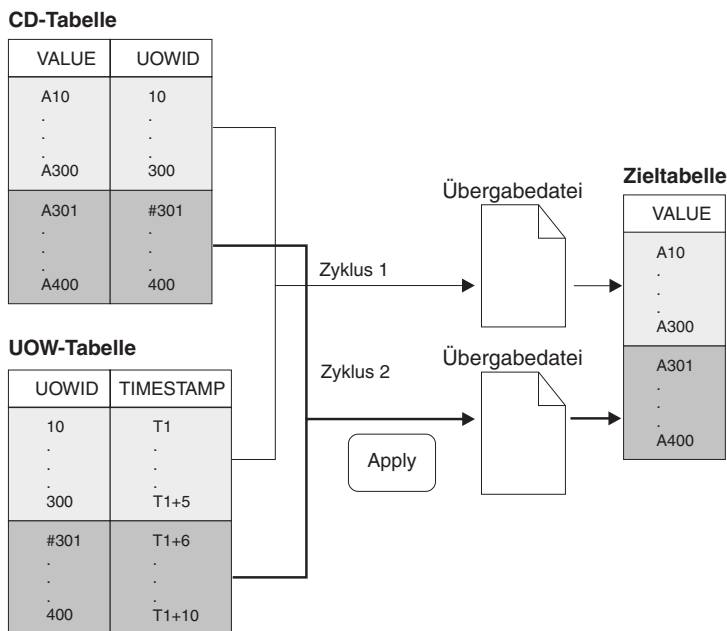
CD-Tabelle

| VALUE | UOWID |
|---|---|
| A10 . . . A300 | 10 . . . 300 |
| A301 . . . A400 | #301 . . . 400 |

UOW-Tabelle

| UOWID | TIMESTAMP |
|---|---|
| 10 . . . 300 | T1 . . . T1+5 |
| #301 . . . 400 | T1+6 . . . T1+10 |

Zyklus 1

Zyklus 2

Apply

Übergabedatei

Übergabedatei

Zieltabelle

| VALUE |
|---|
| A10 . . . A300 |
| A301 . . . A400 |